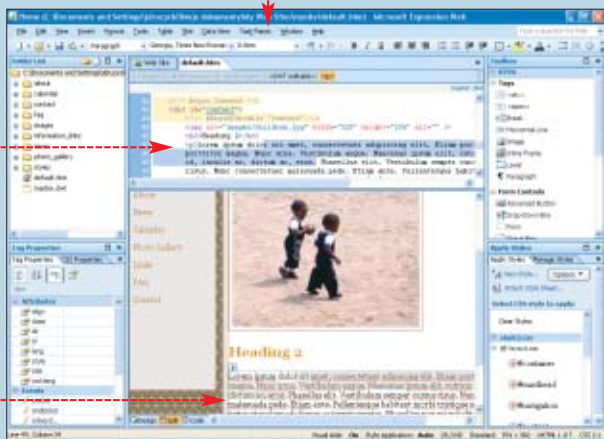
Home (C:\Documents and Settings\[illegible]\My Web Sites\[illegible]\default.htm) - Microsoft Expression Web

File Edit View Insert Format Tools Table Site Data View Task Panes Window Help

Paragraph Georgia, Times New Roman

Folder List
C:\Documents and Settings\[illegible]
about
calendar
contact
faq
images
information_links
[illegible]
links
photo_gallery
stories
default.htm
master.dwt

Web Site default.htm

<div#header> <div#page>

Heading 1

Lorem ipsum dolor sit amet, consectetuer adipiscing elit. Etiam por porttitor augue. Nunc nisi. Vestibulum augue. Maecenas ipsum elit, con id, laoreet et, dictum et, erat. Phasellus elit. Vestibulum semper con risus. Nunc consectetuer malesuada pede. Etiam ante. Pellentesque habit

Home
News
Calendar
Photo Gallery
Links
FAQ
Contact

Heading 2

Lorem ipsum dolor sit amet, consectetuer adipiscing elit. Etiam porttitor augue. Nunc nisi. Vestibulum augue. Maecenas ipsum elit, dictum et, erat. Phasellus elit. Vestibulum semper consectetuer. Nunc malesuada pede. Etiam ante. Pellentesque habitant morbi tristique s

Design Split Code

Tag Properties CSS Properties
Attributes
align
class
dir
id
lang
style
title
xml:lang
Events
onblur
onclick

Toolbox
HTML
Tags
<div>
<span>
Break
Horizontal Line
Image
Inline Frame
Layer
Paragraph
Form Controls
Advanced Button
Drop-Down Box

Apply Styles Manage Styles
New Style... Options
Attach Style Sheet...
Select CSS style to apply:
Clear Styles
#container
#masthead
#navigation

Visual Aids: On Style Application: Auto 28.5 KB Standard 551 x 362 XHTML 1.0 T CSS 2.1